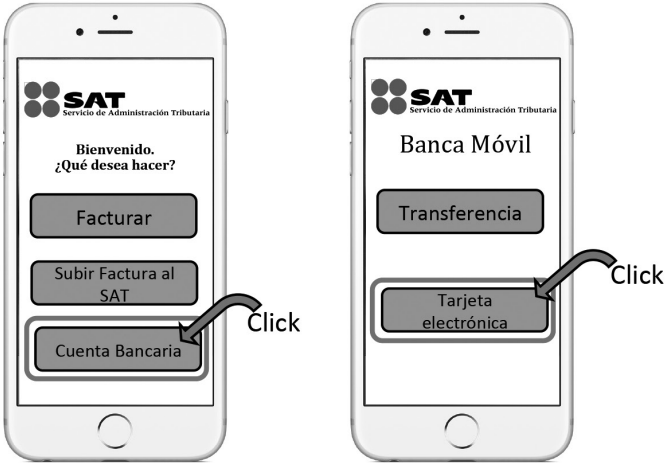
SAT
Servicio de Administración Tributaria

Bienvenido.
¿Qué desea hacer?

Facturar

Subir Factura al SAT

Click

Cuenta Bancaria

SAT
Servicio de Administración Tributaria

Banca Móvil

Transferencia

Click

Tarjeta electrónica